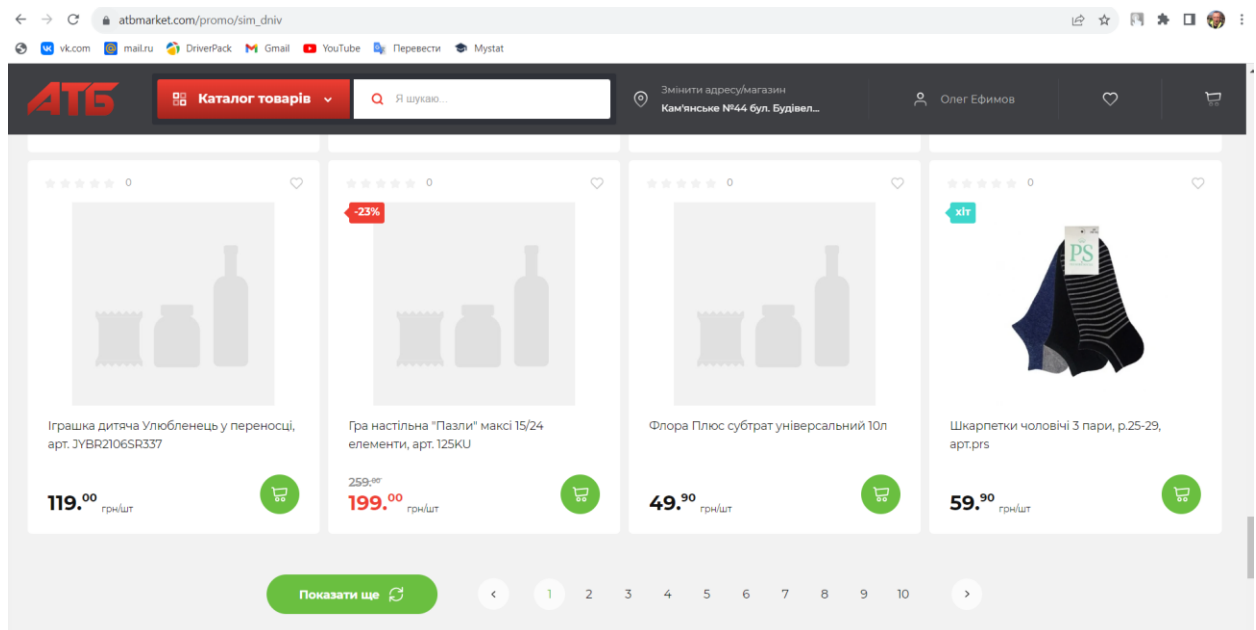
atbmarket.com/promo/sim_dniv

vk.com mail.ru DriverPack Gmail YouTube Перевести Mystat

АТБ Каталог товарів Я шукаю...

Змінити адресу/магазин
Кам'янське №44 бул. Будівел...

Олег Ефимов

0

Іграшка дитяча Улюбленець у переносці, арт. JYBR2106SR337

$119.^{00}$ грн/шт

0

-23%

Гра настільна "Пазли" максі 15/24 елементи, арт. 125KU

$259.^{90}$
$199.^{00}$ грн/шт

0

Флора Плюс субстрат універсальний 10л

$49.^{90}$ грн/шт

0

хіт

PS

Шкарпетки чоловічі 3 пари, р.25-29, арт.prs

$59.^{90}$ грн/шт

Показати ще

1 2 3 4 5 6 7 8 9 10